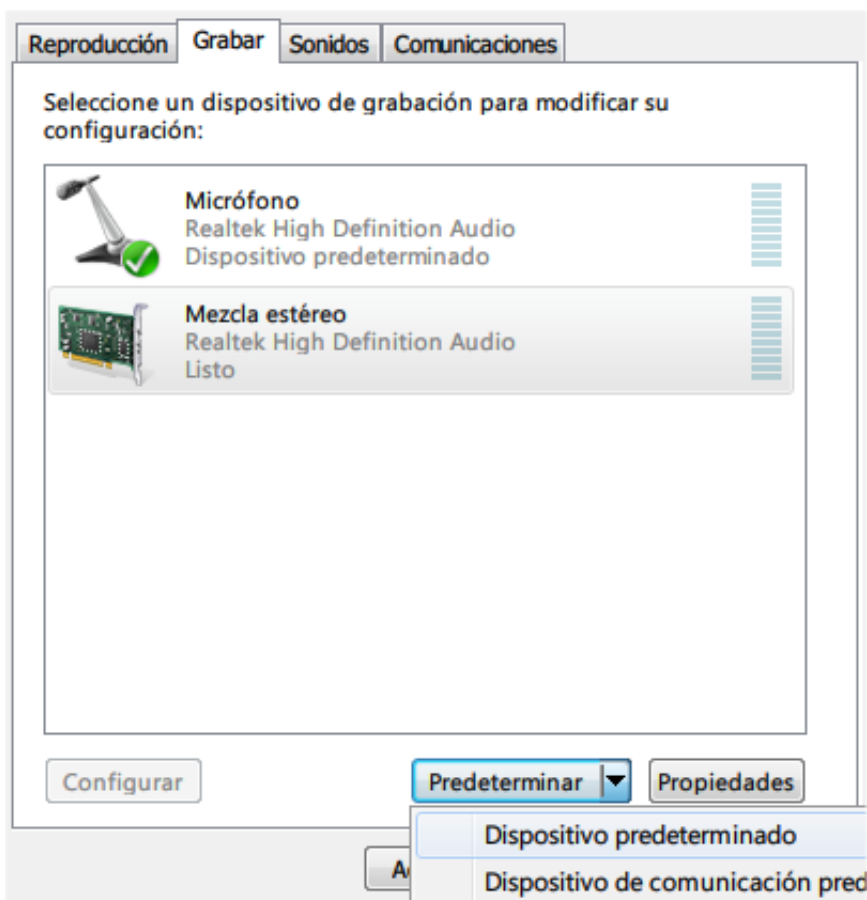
Reproducción Grabar Sonidos Comunicaciones

Seleccione un dispositivo de grabación para modificar su configuración:

Micrófono
Realtek High Definition Audio
Dispositivo predeterminado

Mezcla estéreo
Realtek High Definition Audio
Listo

Configurar
Predeterminar
Propiedades

Dispositivo predeterminado
Dispositivo de comunicación pred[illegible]

A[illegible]